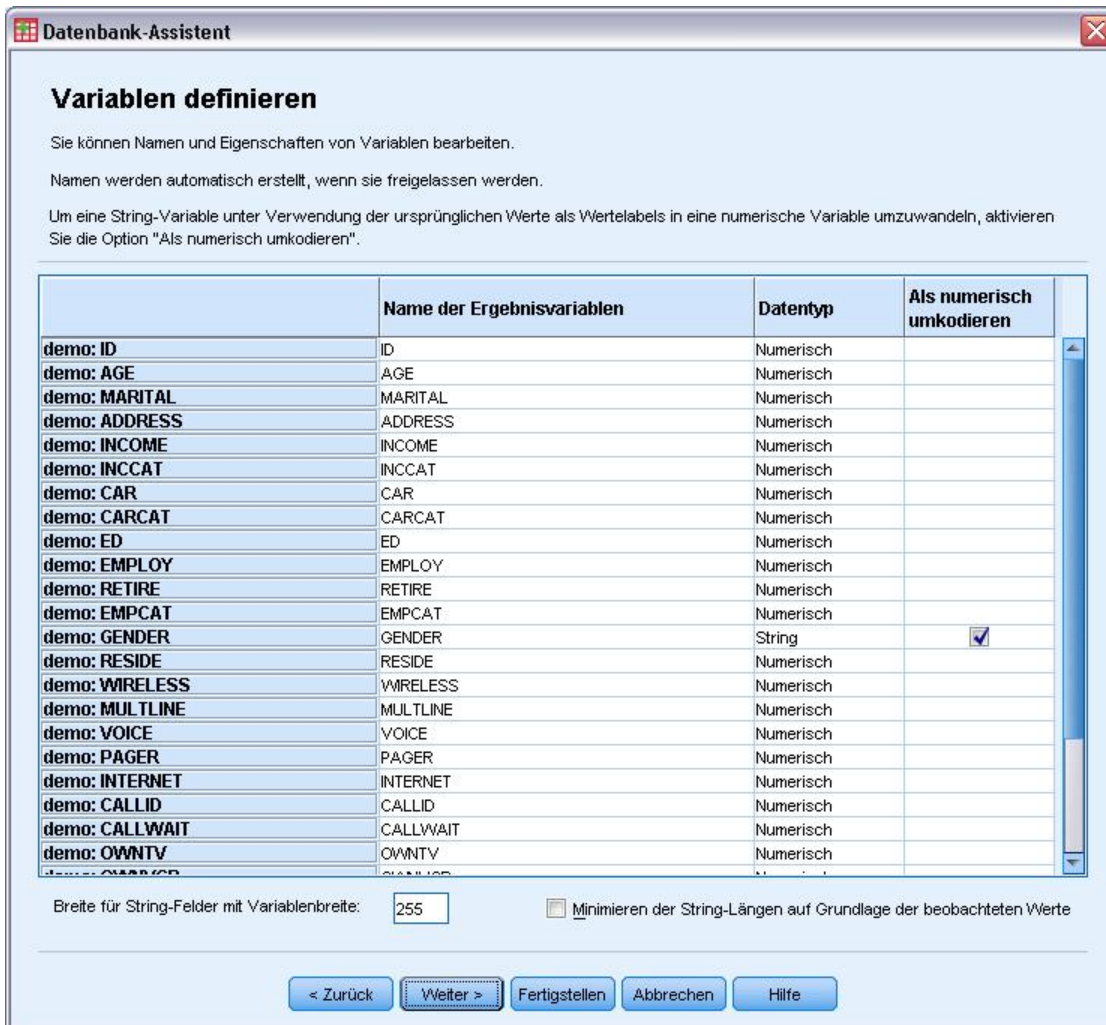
Datenbank-Assistent

Variablen definieren

Sie können Namen und Eigenschaften von Variablen bearbeiten.

Namen werden automatisch erstellt, wenn sie freigelassen werden.

Um eine String-Variable unter Verwendung der ursprünglichen Werte als Wertelabels in eine numerische Variable umzuwandeln, aktivieren Sie die Option "Als numerisch umkodieren".

| | Name der Ergebnisvariablen | Datentyp | Als numerisch umkodieren |
|---|---|---|---|
| demo: ID | ID | Numerisch | |
| demo: AGE | AGE | Numerisch | |
| demo: MARITAL | MARITAL | Numerisch | |
| demo: ADDRESS | ADDRESS | Numerisch | |
| demo: INCOME | INCOME | Numerisch | |
| demo: INCCAT | INCCAT | Numerisch | |
| demo: CAR | CAR | Numerisch | |
| demo: CARCAT | CARCAT | Numerisch | |
| demo: ED | ED | Numerisch | |
| demo: EMPLOY | EMPLOY | Numerisch | |
| demo: RETIRE | RETIRE | Numerisch | |
| demo: EMPCAT | EMPCAT | Numerisch | |
| demo: GENDER | GENDER | String | ☑ |
| demo: RESIDE | RESIDE | Numerisch | |
| demo: WIRELESS | WIRELESS | Numerisch | |
| demo: MULTLINE | MULTLINE | Numerisch | |
| demo: VOICE | VOICE | Numerisch | |
| demo: PAGER | PAGER | Numerisch | |
| demo: INTERNET | INTERNET | Numerisch | |
| demo: CALLID | CALLID | Numerisch | |
| demo: CALLWAIT | CALLWAIT | Numerisch | |
| demo: OWNTV | OWNTV | Numerisch | |
| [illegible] | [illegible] | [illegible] | |

Breite für String-Felder mit Variablenbreite: 255

Minimieren der String-Längen auf Grundlage der beobachteten Werte

< Zurück | Weiter > | Fertigstellen | Abbrechen | Hilfe